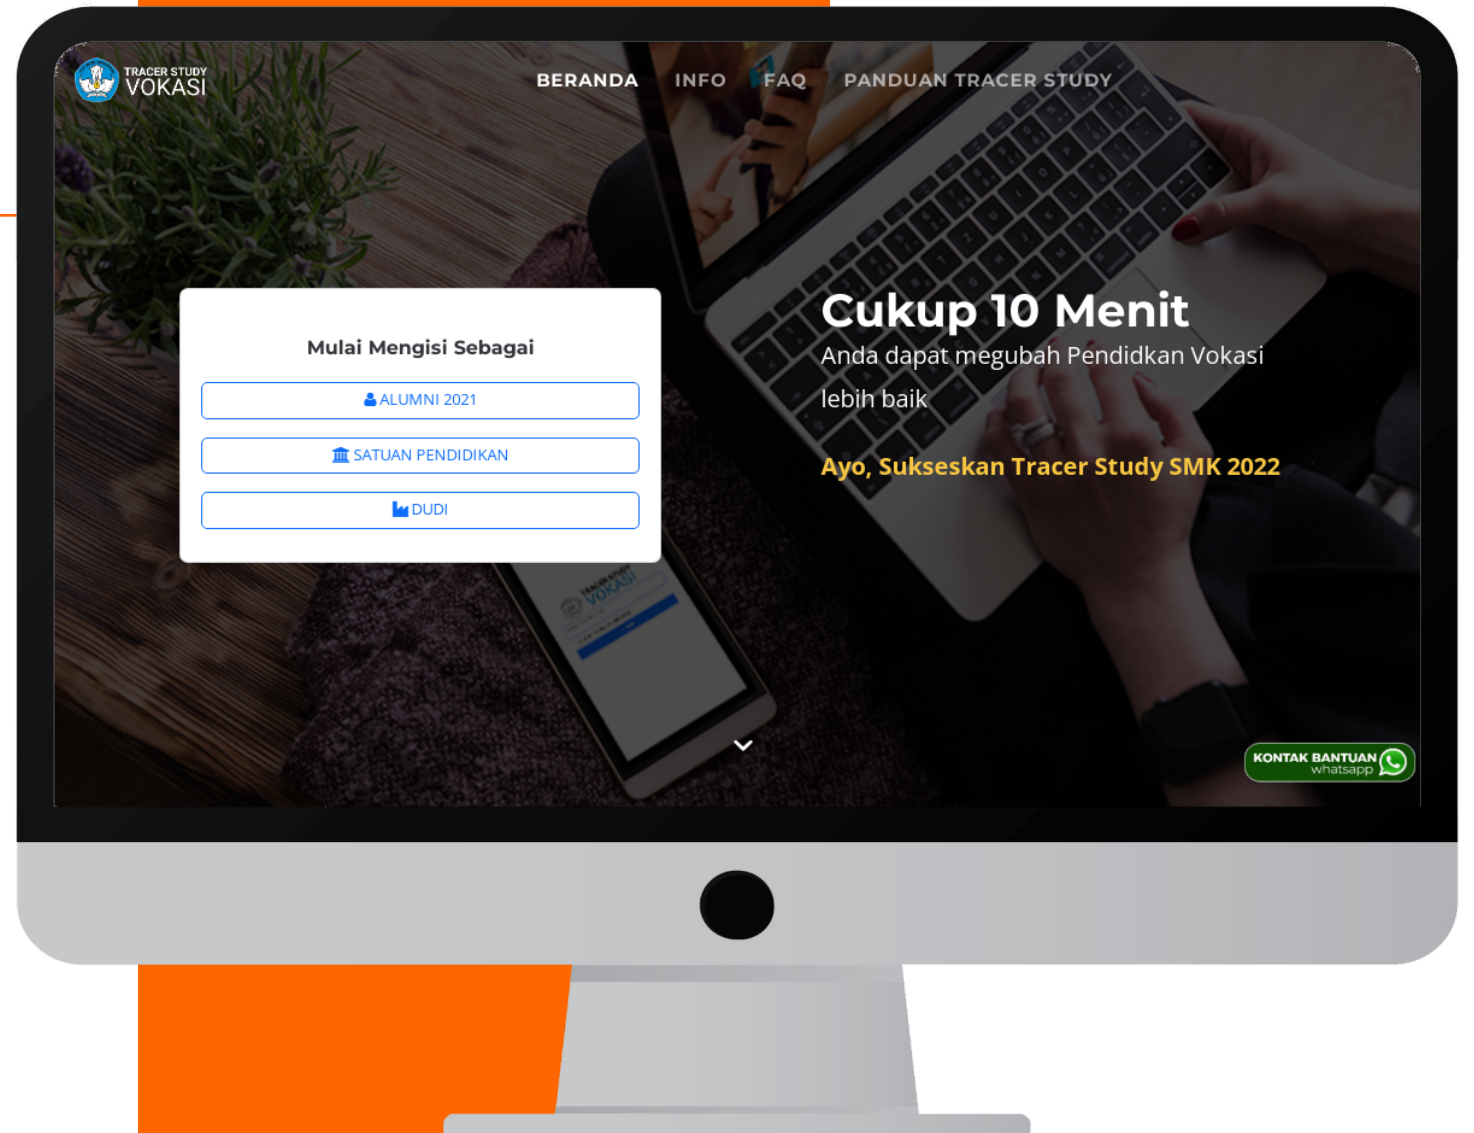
TRACER STUDY VOKASI

BERANDA INFO FAQ PANDUAN TRACER STUDY

Mulai Mengisi Sebagai

ALUMNI 2021

SATUAN PENDIDIKAN

DUDI

Cukup 10 Menit

Anda dapat megubah Pendidkan Vokasi lebih baik

Ayo, Sukseskan Tracer Study SMK 2022

TRACER STUDY VOKASI

KONTAK BANTUAN whatsapp